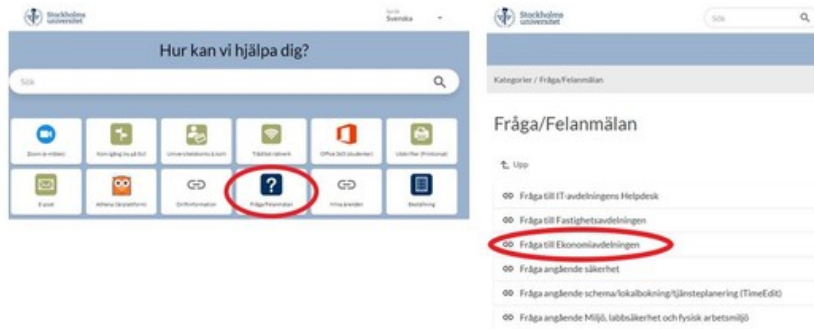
Stockholms universitet

Språk
Svenska

Hur kan vi hjälpa dig?

Sök

Zoom (e-möten)

Kom igång kvuå till

Universitetskonto & kort

Trådlöst nätverk

Office 365 (studenter)

Utskrifter (Printomat)

E-post

Athena (lärplattform)

Driftinformation

Fråga/Felanmälan

Mina ärenden

Beställning

Stockholms universitet

Sök

Kategorier / Fråga/Felanmälan

Fråga/Felanmälan

Upp

Fråga till IT-avdelningens Helpdesk

Fråga till Fastighetsavdelningen

Fråga till Ekonomiavdelningen

Fråga angående säkerhet

Fråga angående schema/lokalbokning/tjänsteplanering (TimeEdit)

Fråga angående Miljö, labbsäkerhet och fysisk arbetsmiljö